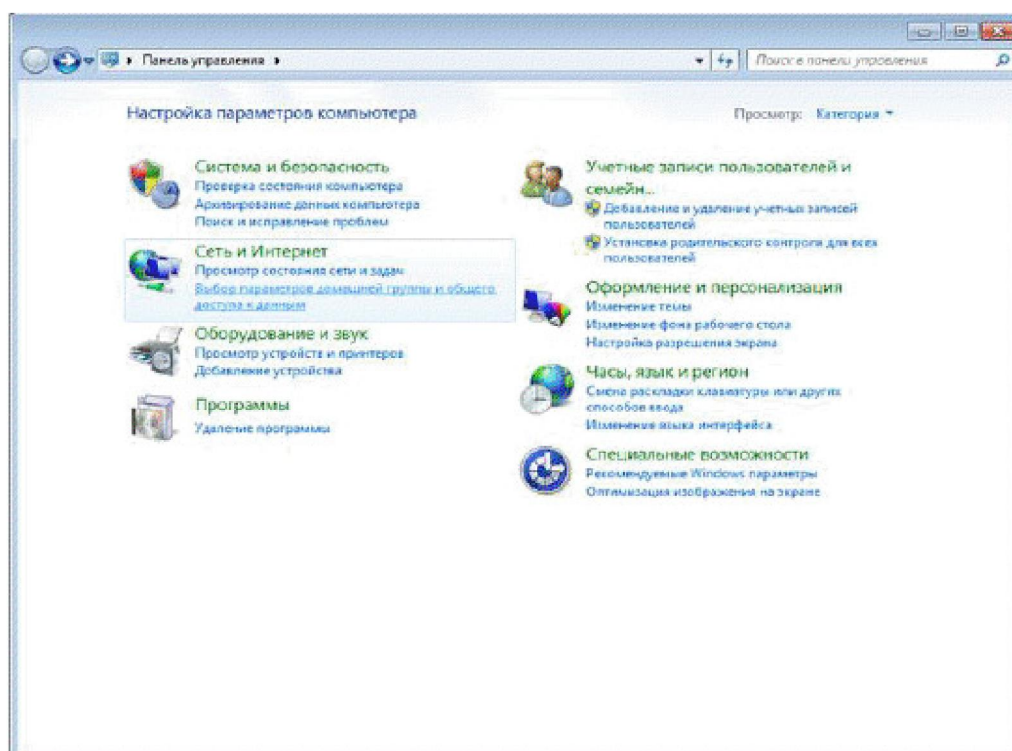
▸ Панель управления ▸

Поиск в панели управления

Настройка параметров компьютера

Просмотр: Категория ▾

Система и безопасность
Проверка состояния компьютера
Архивирование данных компьютера
Поиск и исправление проблем

Сеть и Интернет
Просмотр состояния сети и задач
Выбор параметров домашней группы и общего доступа к данным

Оборудование и звук
Просмотр устройств и принтеров
Добавление устройства

Программы
Удаление программы

Учетные записи пользователей и семейн...
Добавление и удаление учетных записей пользователей
Установка родительского контроля для всех пользователей

Оформление и персонализация
Изменение темы
Изменение фона рабочего стола
Настройка разрешения экрана

Часы, язык и регион
Смена раскладки клавиатуры или других способов ввода
Изменение языка интерфейса

Специальные возможности
Рекомендуемые Windows параметры
Оптимизация изображения на экране